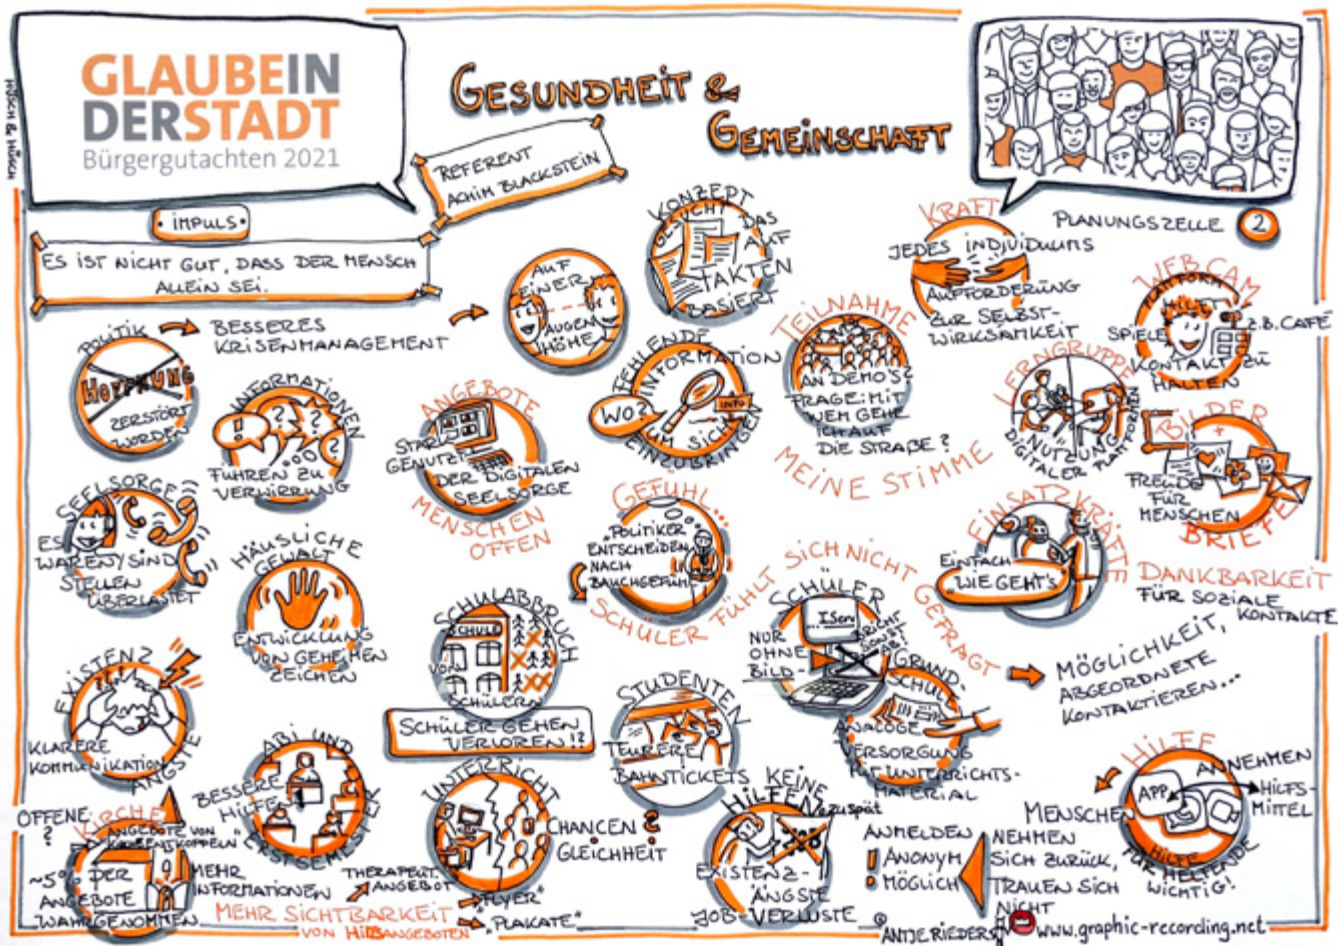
GLAUBE IN DER STADT
Bürgergutachten 2021

PÖSCH & HÖSCH

GESUNDHEIT & GEMEINSCHAFT

REFERENT ACHIM BLACKSTEIN

• IMPULS •

ES IST NICHT GUT, DASS DER MENSCH ALLEIN SEI.

POLITIK → BESSERES KRISENMANAGEMENT

HOFFNUNG ZERSTÖRT WORDEN

INFORMATIONEN FÜHREN ZU VERWIRRUNG

AUF EINER AUGENHÖHE

KONZEPT GEMACHT DAS AUF FAKTEN BASIERT

FEHLENDE INFORMATION WO? INFO EINZUBRINGEN IHM SICH

ANGEBOTE STARK GENUTZT DER DIGITALEN SEELSORGE

MENSCHEN OFFEN

TEILNAHME AN DEMO'S? FRAGE: MIT WEM GEHE ICH AUF DIE STRAßE?

MEINE STIMME

KRAFT JEDES INDIVIDUUMS AUFFORDERUNG ZUR SELBSTWIRKSAMKEIT

PLANUNGSZELLE 2

WEBCAM KONTAKT HALTEN SPIELE Z.B. CAFÉ KONTAKT ZU HALTEN

LERNGRUPPE NUTZUNG DIGITALER PLATTFORM

BILDER FREUDE FÜR MENSCHEN BRIEFE

SEELSORGE ES WAREN SIND STELLEN ÜBERLASTET

HÄUSLICHE GEWALT ENTWICKLUNG VON GEHEIMEN ZEICHEN

GEFÜHL... POLITIKER ENTSCHEIDEN NACH BAUCHGEFÜHL

SCHÜLER FÜHLT SICH NICHT GEFRAGT

EINSATZKRÄFTE EINFACH WIE GEHT'S

DANKBARKEIT FÜR SOZIALE KONTAKTE

EXISTENZ ÄNGSTE KLARERE KOMMUNIKATION

SCHULABBRUCH SCHULE VON SCHÜLERN

SCHÜLER GEHEN VERLOREN!?

SCHÜLER NUR OHNE BILD ISERV BRICHT SONST AB

MÖGLICHKEIT, ABGEORDNETE KONTAKTIEREN...

GRUNDSCHULE ANALOGE VERSORGUNG MIT UNTERRICHTSMATERIAL

STUDENTEN TEURERE BAHNTICKETS

ABI UND ERSTSEMESTER BESSERE HILFE

UNTERRICHT CHANCENGLEICHHEIT

KEINE HILFEN ZU SPÄT EXISTENZÄNGSTE JOB-VERLUSTE JOB

HILFE APP ANNEHMEN HILFSMITTEL

MENSCHEN NEHMEN SICH ZURÜCK, TRAUEN SICH NICHT

FÜR HELFENDE WICHTIG!

ANMELDEN ANONYM MÖGLICH

OFFENE KIRCHE ANGEBOTE VON KIRCHE ANKOPPELN

~5% DER ANGEBOTE WAHRGENOMMEN

MEHR INFORMATIONEN THERAPEUT. ANGEBOT FLYER PLAKATE

MEHR SICHTBARKEIT VON HILFSANGEBOTEN

© ANTJE RIEDER www.graphic-recording.net